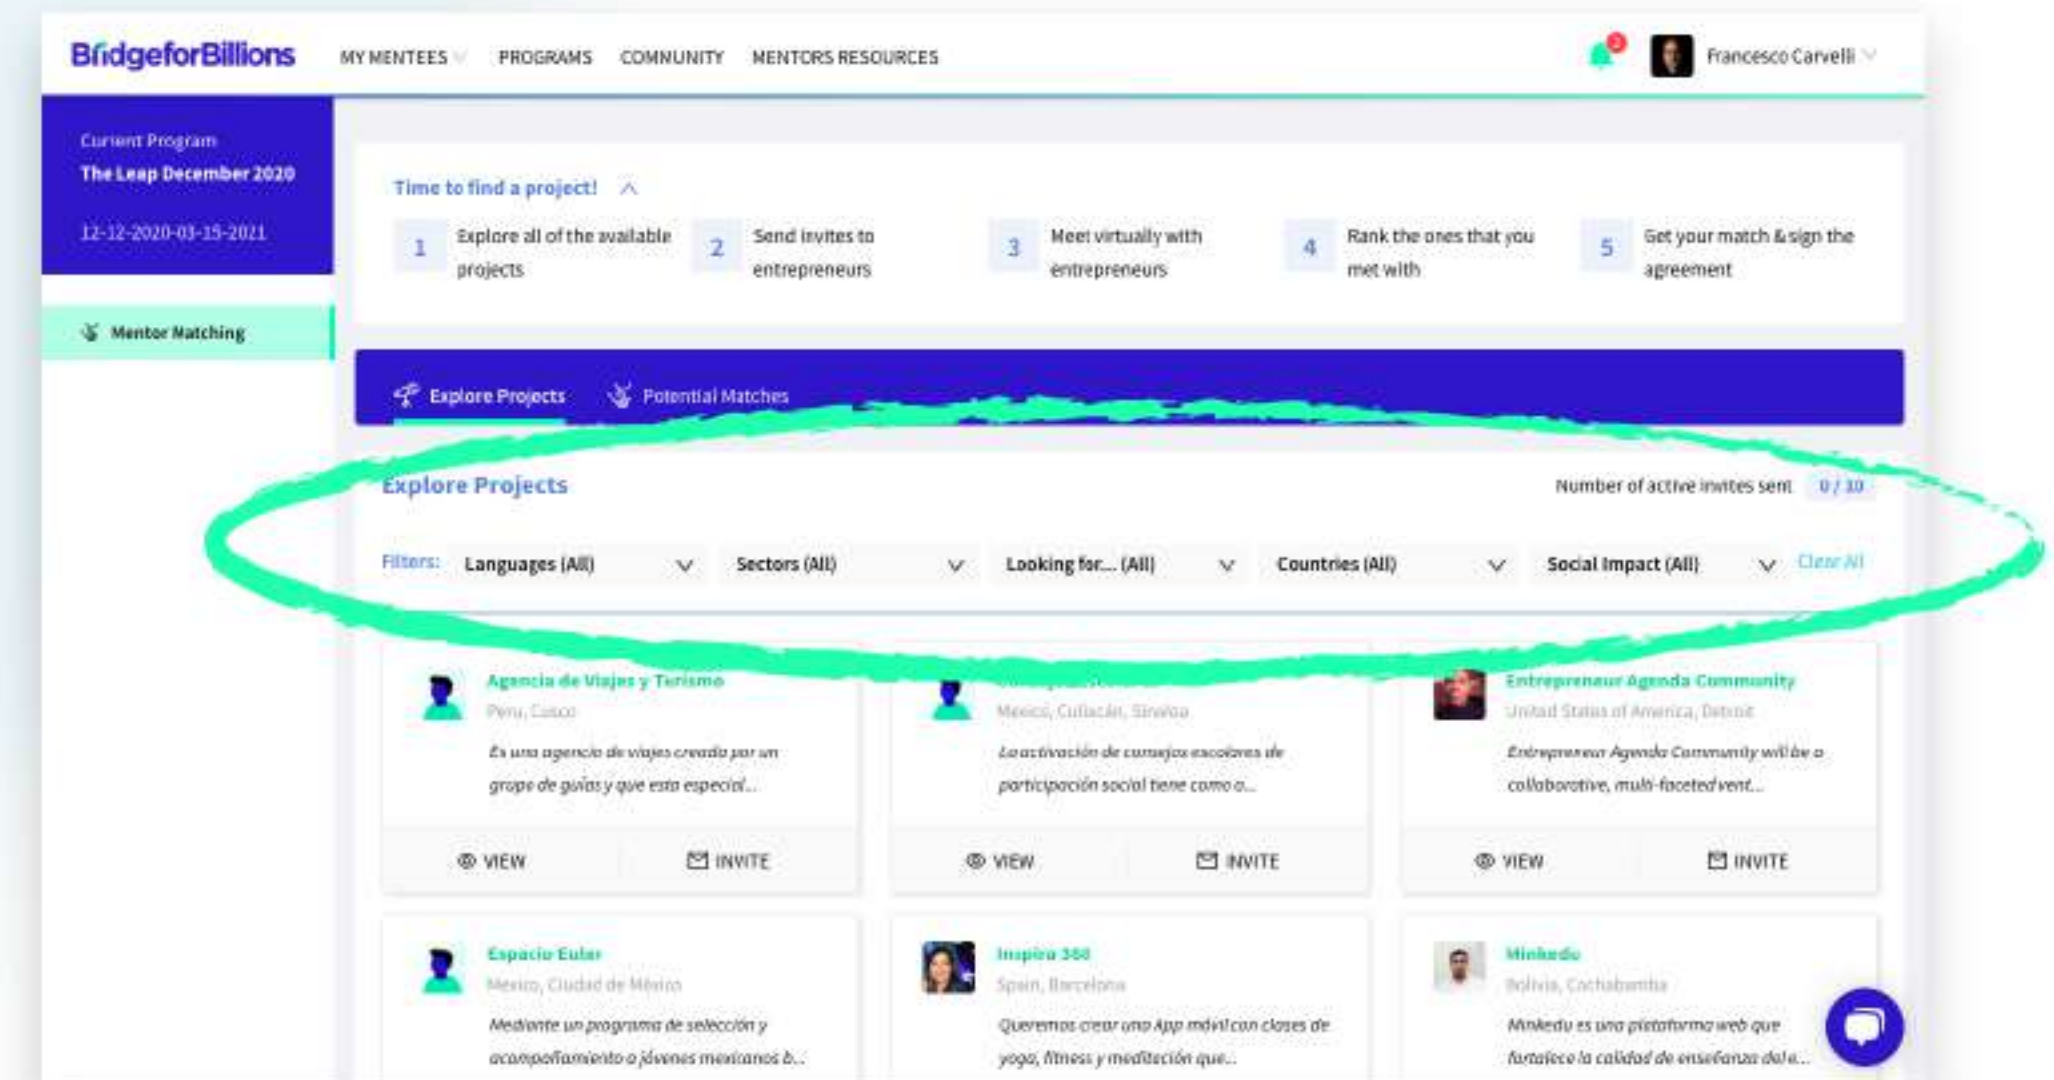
BridgeforBillions

MY MENTEES PROGRAMS COMMUNITY MENTORS RESOURCES

2

Francesco Carvelli

Current Program
The Leap December 2020
12-12-2020-03-15-2021

Mentor Matching

Time to find a project!

1 Explore all of the available projects
2 Send invites to entrepreneurs
3 Meet virtually with entrepreneurs
4 Rank the ones that you met with
5 Get your match & sign the agreement

Explore Projects Potential Matches

Explore Projects

Number of active invites sent 0 / 10

Filters: Languages (All) Sectors (All) Looking for... (All) Countries (All) Social Impact (All) Clear All

Agencia de Viajes y Turismo
Peru, Cusco
Es una agencia de viajes creada por un grupo de guías y que esta especial...
VIEW INVITE

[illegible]
Mexico, Culiacán, Sinaloa
La activación de consejos escolares de participación social tiene como o...
VIEW INVITE

Entrepreneur Agenda Community
United States of America, Detroit
Entrepreneur Agenda Community will be a collaborative, multi-faceted vent...
VIEW INVITE

Espacio Euler
Mexico, Ciudad de México
Mediante un programa de selección y acompañamiento a jóvenes mexicanos b...

Inspira 360
Spain, Barcelona
Queremos crear una App móvil con clases de yoga, fitness y meditación que...

Minkedu
Bolivia, Cochabamba
Minkedu es una plataforma web que fortalece la calidad de enseñanza de la...